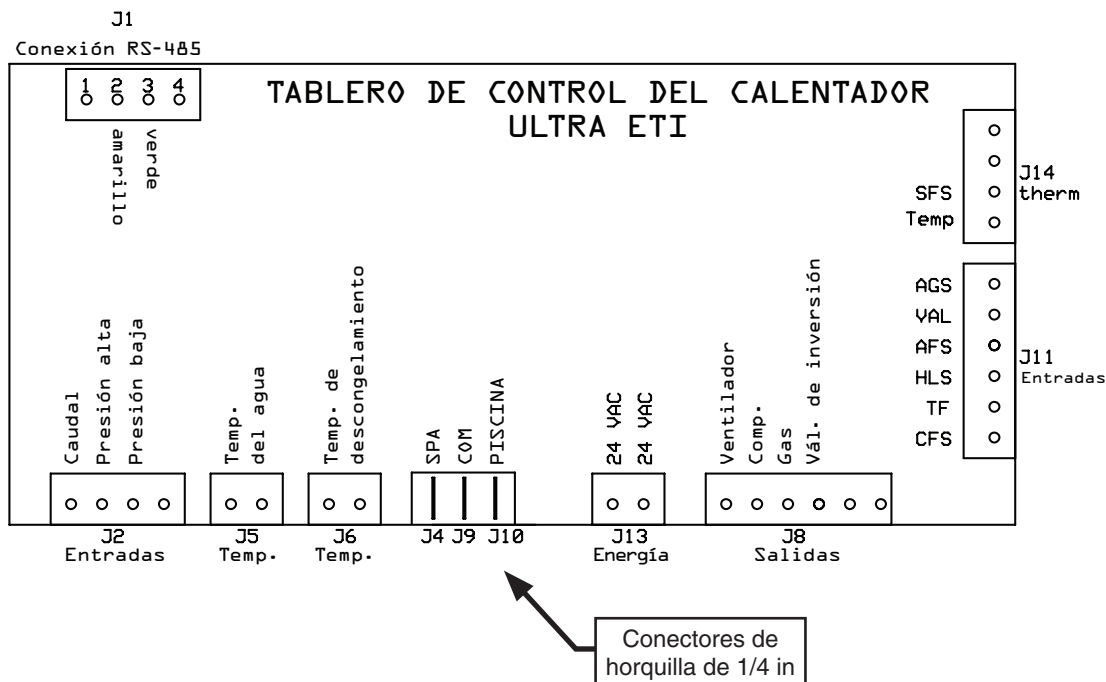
J1
Conexión RS-485

1 2 3 4

amarillo
verde

TABLERO DE CONTROL DEL CALENTADOR
ULTRA ETI

SFS
Temp
J14
therm

AGS
VAL
AFS
HLS
TF
CFS
J11
Entradas

Caudal
Presión alta
Presión baja
J2
Entradas

Temp. del agua
J5
Temp.

Temp. de descongelamiento
J6
Temp.

SPA
COM
PISCINA
J4 J9 J10

24 VAC
24 VAC
J13
Energía

Ventilador
Comp.
Gas
Vál. de inversión
J8
Salidas

Conectores de horquilla de 1/4 in